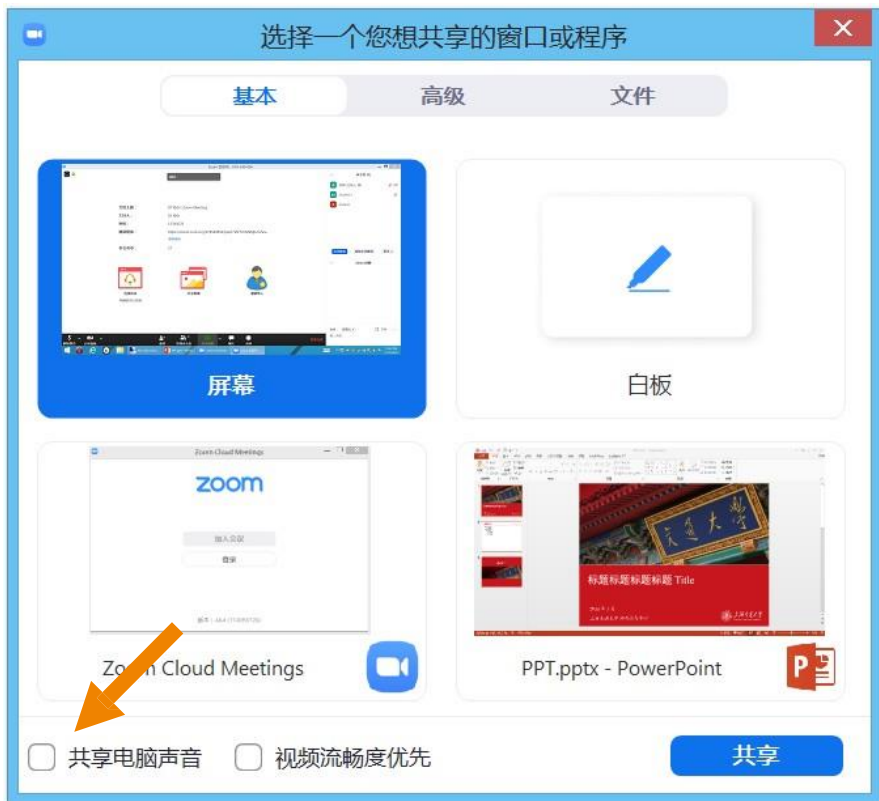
选择一个您想共享的窗口或程序

基本 高级 文件

屏幕

白板

Zoom Cloud Meetings

zoom

加入会议

登录

Zoom Cloud Meetings

标题标题标题标题 Title

PPT.pptx - PowerPoint

共享电脑声音 视频流畅度优先

共享